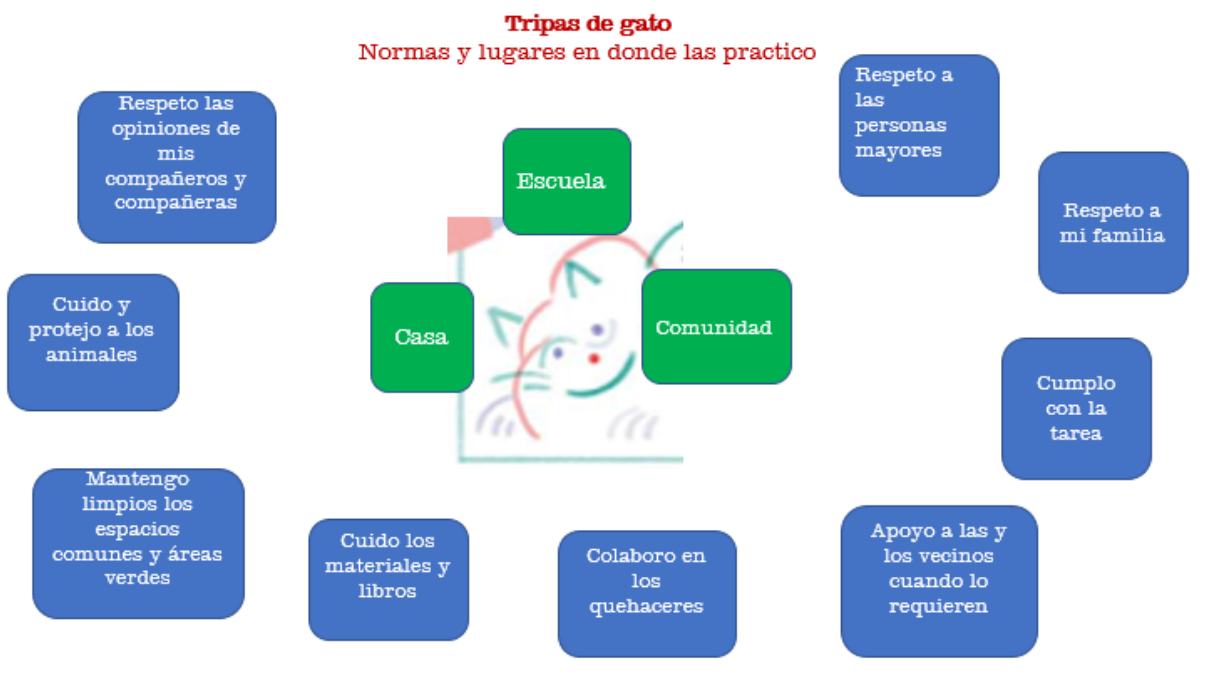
Tripas de gato
Normas y lugares en donde las practico

Respeto las opiniones de mis compañeros y compañeras

Escuela

Respeto a las personas mayores

Respeto a mi familia

Cuido y protejo a los animales

Casa

Comunidad

Cumplo con la tarea

Mantengo limpios los espacios comunes y áreas verdes

Cuido los materiales y libros

Colaboro en los quehaceres

Apoyo a las y los vecinos cuando lo requieren